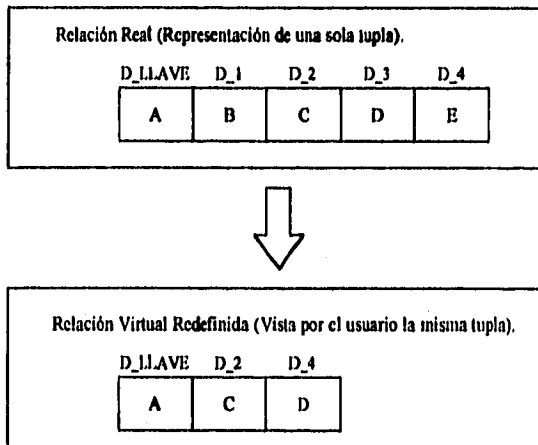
Relación Real (Representación de una sola tupla).

| D_LLAVE | D_1 | D_2 | D_3 | D_4 |
|---|---|---|---|---|
| A | B | C | D | E |

Relación Virtual Redefinida (Vista por el usuario la misma tupla).

| D_LLAVE | D_2 | D_4 |
|---|---|---|
| A | C | D |